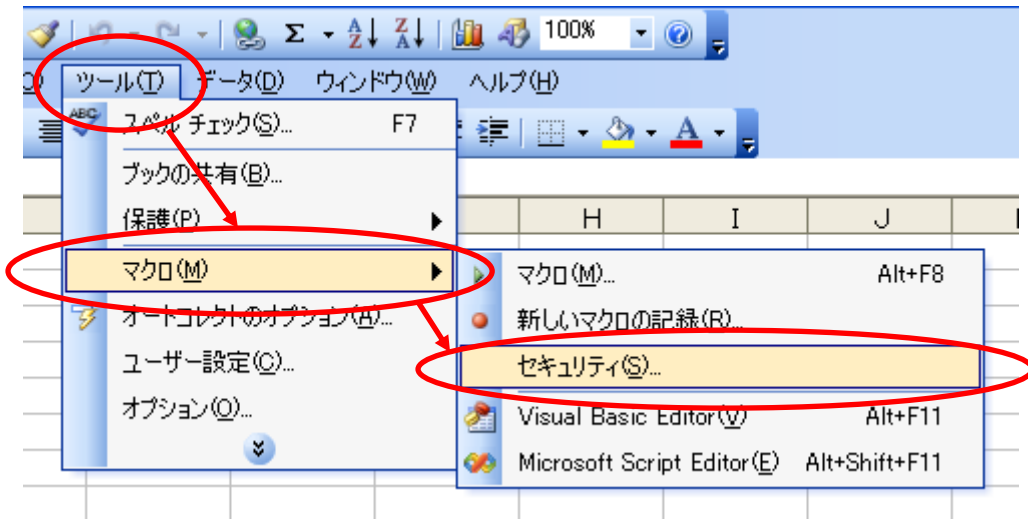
Σ 100% ?

O) ツール(T) データ(D) ウィンドウ(W) ヘルプ(H)

ABC スペル チェック(S)... F7

ブックの共有(B)...

保護(P)

マクロ(M)

オートコレクトのオプション(A)...

ユーザー設定(C)...

オプション(O)...

H I J

マクロ(M)... Alt+F8

新しいマクロの記録(R)...

セキュリティ(S)...

Visual Basic Editor(V) Alt+F11

Microsoft Script Editor(E) Alt+Shift+F11